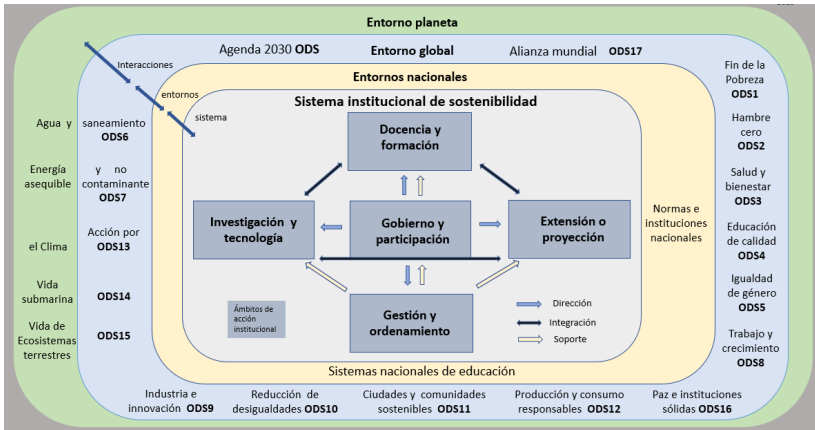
Entorno planeta

Interacciones

Agenda 2030 ODS

Entorno global

Alianza mundial ODS17

entornos

Entornos nacionales

sistema

Sistema institucional de sostenibilidad

Docencia y formación

Investigación y tecnología

Gobierno y participación

Extensión o proyección

Gestión y ordenamiento

Ámbitos de acción institucional

Dirección

Integración

Soporte

Normas e instituciones nacionales

Sistemas nacionales de educación

Agua y saneamiento ODS6

Energía asequible y no contaminante ODS7

Acción por el Clima ODS13

Vida submarina ODS14

Vida de Ecosistemas terrestres ODS15

Fin de la Pobreza ODS1

Hambre cero ODS2

Salud y bienestar ODS3

Educación de calidad ODS4

Igualdad de género ODS5

Trabajo y crecimiento ODS8

Industria e innovación ODS9

Reducción de desigualdades ODS10

Ciudades y comunidades sostenibles ODS11

Producción y consumo responsables ODS12

Paz e instituciones sólidas ODS16